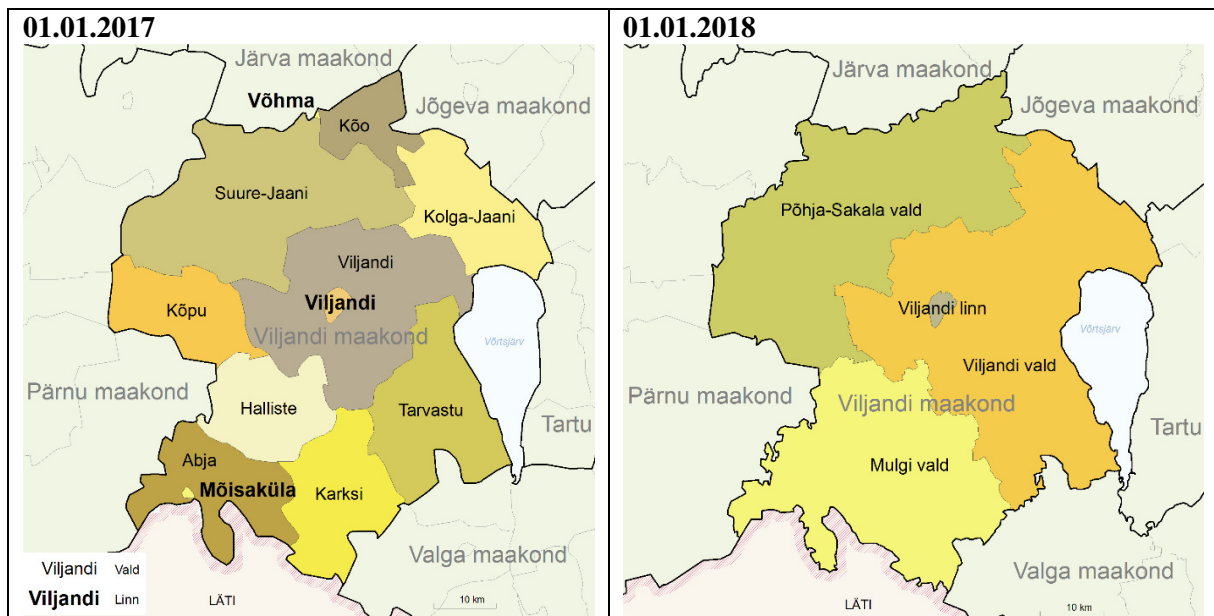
| 01.01.2017 | 01.01.2018 |
|---|---|
| Järva maakond<br>Võhma<br>Jõgeva maakond<br>Kõo<br>Suure-Jaani<br>Kolga-Jaani<br>Viljandi<br>Viljandi<br>Kõpu<br>Viljandi maakond<br>Võrtsjärv<br>Pärnu maakond<br>Halliste<br>Tarvastu<br>Tartu<br>Abja<br>Mõisaküla<br>Karksi<br>Valga maakond<br>Viljandi Vald<br>Viljandi Linn<br>LÄTI<br>10 km | Järva maakond<br>Jõgeva maakond<br>Põhja-Sakala vald<br>Viljandi linn<br>Võrtsjärv<br>Viljandi vald<br>Pärnu maakond<br>Viljandi maakond<br>Tartu<br>Mulgi vald<br>Valga maakond<br>LÄTI<br>10 km |